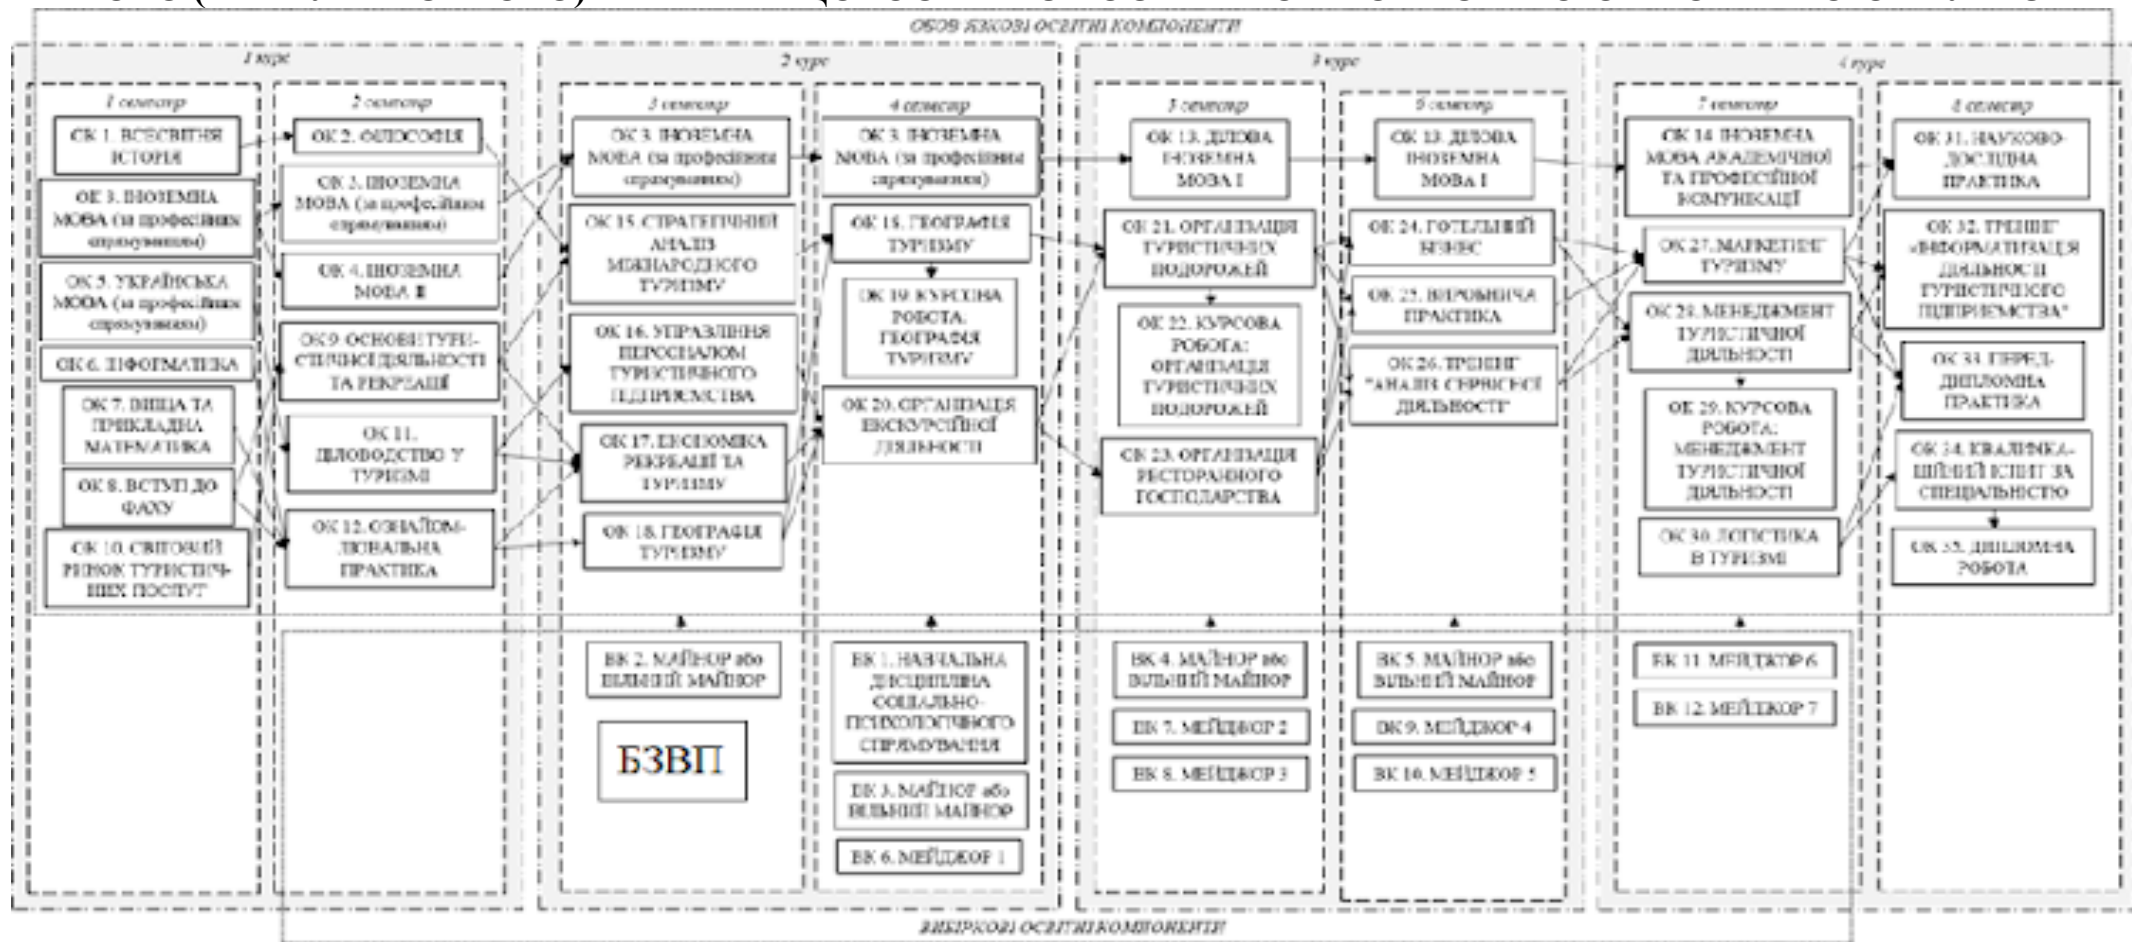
ОБОВ'ЯЗКОВІ ОСВІТНІ КОМПОНЕНТИ

1 курс

1 семестр

ОК 1. ВСЕСВІТНЯ ІСТОРІЯ

ОК 3. ІНОЗЕМНА МОВА (за професійним спрямуванням)

ОК 5. УКРАЇНСЬКА МОВА (за професійним спрямуванням)

ОК 6. ІНФОРМАТИКА

ОК 7. ВИЩА ТА ПРИКЛАДНА МАТЕМАТИКА

ОК 8. ВСТУП ДО ФАХУ

ОК 10. СВІТОВИЙ РИНОК ТУРИСТИЧНИХ ПОСЛУГ

2 семестр

ОК 2. ФІЛОСОФІЯ

ОК 3. ІНОЗЕМНА МОВА (за професійним спрямуванням)

ОК 4. ІНОЗЕМНА МОВА II

ОК 9. ОСНОВИ ТУРИСТИЧНОЇ ДІЯЛЬНОСТІ ТА РЕКРЕАЦІЇ

ОК 11. ДІЛОВОДСТВО У ТУРИЗМІ

ОК 12. ОЗНАЙОМЛЮВАЛЬНА ПРАКТИКА

2 курс

3 семестр

ОК 3. ІНОЗЕМНА МОВА (за професійним спрямуванням)

ОК 15. СТРАТЕГІЧНИЙ АНАЛІЗ МІЖНАРОДНОГО ТУРИЗМУ

ОК 16. УПРАВЛІННЯ ПЕРСОНАЛОМ ТУРИСТИЧНОГО ПІДПРИЄМСТВА

ОК 17. ЕКОНОМІКА РЕКРЕАЦІЇ ТА ТУРИЗМУ

ОК 18. ГЕОГРАФІЯ ТУРИЗМУ

4 семестр

ОК 3. ІНОЗЕМНА МОВА (за професійним спрямуванням)

ОК 18. ГЕОГРАФІЯ ТУРИЗМУ

ОК 19. КУРСОВА РОБОТА. ГЕОГРАФІЯ ТУРИЗМУ

ОК 20. ОРГАНІЗАЦІЯ ЕКСКУРСІЙНОЇ ДІЯЛЬНОСТІ

3 курс

5 семестр

ОК 13. ДІЛОВА ІНОЗЕМНА МОВА I

ОК 21. ОРГАНІЗАЦІЯ ТУРИСТИЧНИХ ПОДОРОЖЕЙ

ОК 22. КУРСОВА РОБОТА: ОРГАНІЗАЦІЯ ТУРИСТИЧНИХ ПОДОРОЖЕЙ

ОК 23. ОРГАНІЗАЦІЯ РЕСТОРАННОГО ГОСПОДАРСТВА

6 семестр

ОК 13. ДІЛОВА ІНОЗЕМНА МОВА I

ОК 24. ГОТЕЛЬНИЙ БІЗНЕС

ОК 25. ВИРОБНИЧА ПРАКТИКА

ОК 26. ТРЕНІНГ "АНАЛІЗ СЕРВІСНОЇ ДІЯЛЬНОСТІ"

4 курс

7 семестр

ОК 14. ІНОЗЕМНА МОВА АКАДЕМІЧНОЇ ТА ПРОФЕСІЙНОЇ КОМУНІКАЦІЇ

ОК 27. МАРКЕТИНГ ТУРИЗМУ

ОК 28. МЕНЕДЖМЕНТ ТУРИСТИЧНОЇ ДІЯЛЬНОСТІ

ОК 29. КУРСОВА РОБОТА: МЕНЕДЖМЕНТ ТУРИСТИЧНОЇ ДІЯЛЬНОСТІ

ОК 30. ЛОГІСТИКА В ТУРИЗМІ

8 семестр

ОК 31. НАУКОВО-ДОСЛІДНА ПРАКТИКА

ОК 32. ТРЕНІНГ «ІНФОРМАТИЗАЦІЯ ДІЯЛЬНОСТІ ТУРИСТИЧНОГО ПІДПРИЄМСТВА"

ОК 33. ПЕРЕДДИПЛОМНА ПРАКТИКА

ОК 34. КВАЛІФІКАЦІЙНИЙ ІСПИТ ЗА СПЕЦІАЛЬНІСТЮ

ОК 35. ДИПЛОМНА РОБОТА

ВК 2. МАЙНОР або ВІЛЬНИЙ МАЙНОР

БЗВП

ВК 1. НАВЧАЛЬНА ДИСЦИПЛІНА СОЦІАЛЬНО-ПСИХОЛОГІЧНОГО СПРЯМУВАННЯ

ВК 3. МАЙНОР або ВІЛЬНИЙ МАЙНОР

ВК 6. МЕЙДЖОР 1

ВК 4. МАЙНОР або ВІЛЬНИЙ МАЙНОР

ВК 7. МЕЙДЖОР 2

ВК 8. МЕЙДЖОР 3

ВК 5. МАЙНОР або ВІЛЬНИЙ МАЙНОР

ВК 9. МЕЙДЖОР 4

ВК 10. МЕЙДЖОР 5

ВК 11. МЕЙДЖОР 6

ВК 12. МЕЙДЖОР 7

ВИБІРКОВІ ОСВІТНІ КОМПОНЕНТИ